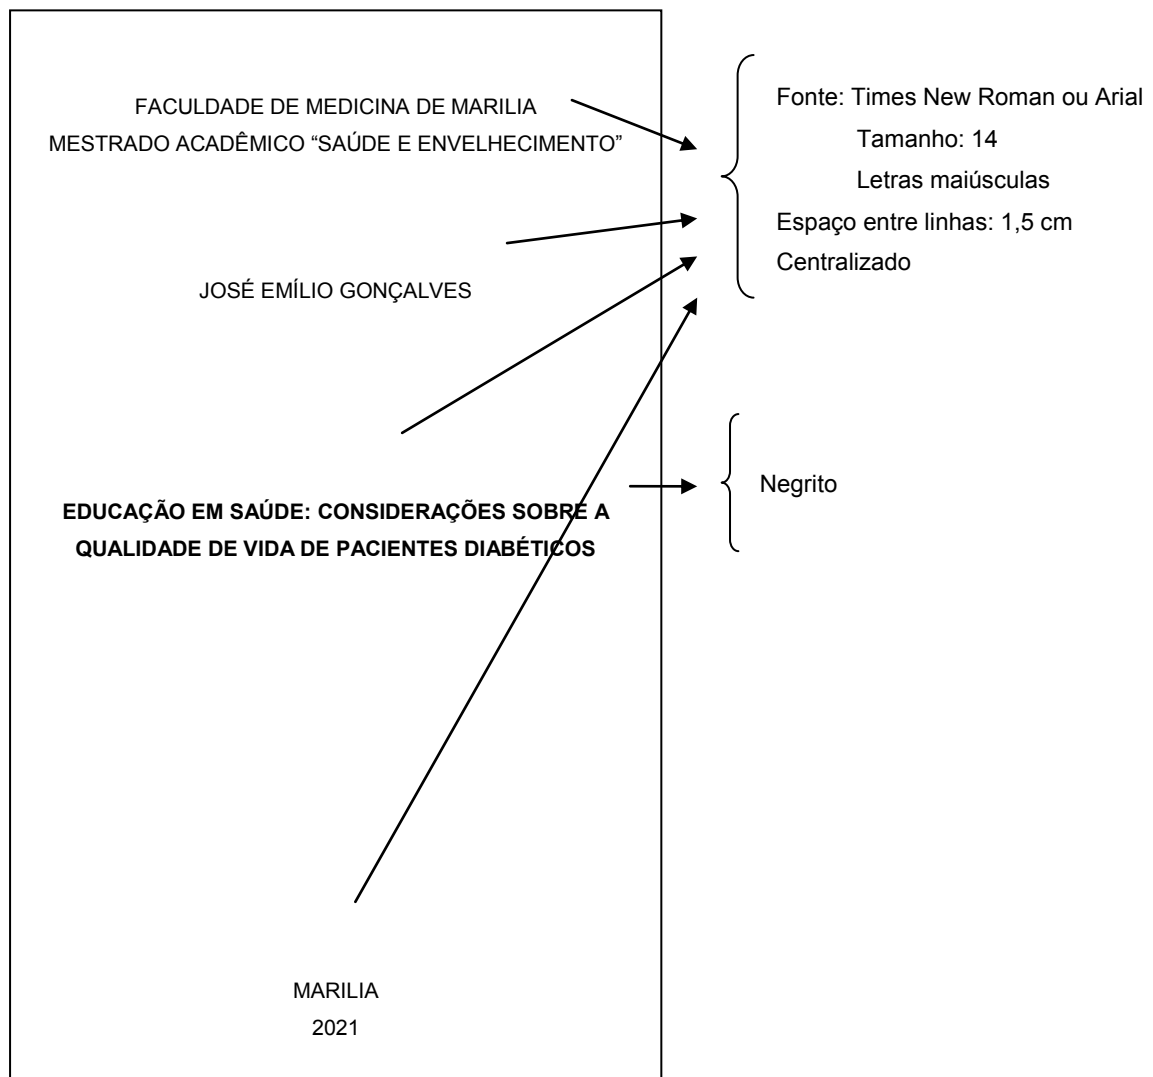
FACULDADE DE MEDICINA DE MARILIA
MESTRADO ACADÊMICO “SAÚDE E ENVELHECIMENTO”

Fonte: Times New Roman ou Arial
Tamanho: 14
Letras maiúsculas
Espaço entre linhas: 1,5 cm
Centralizado

JOSÉ EMÍLIO GONÇALVES

**EDUCAÇÃO EM SAÚDE: CONSIDERAÇÕES SOBRE A QUALIDADE DE VIDA DE PACIENTES DIABÉTICOS**

Negrito

MARILIA
2021